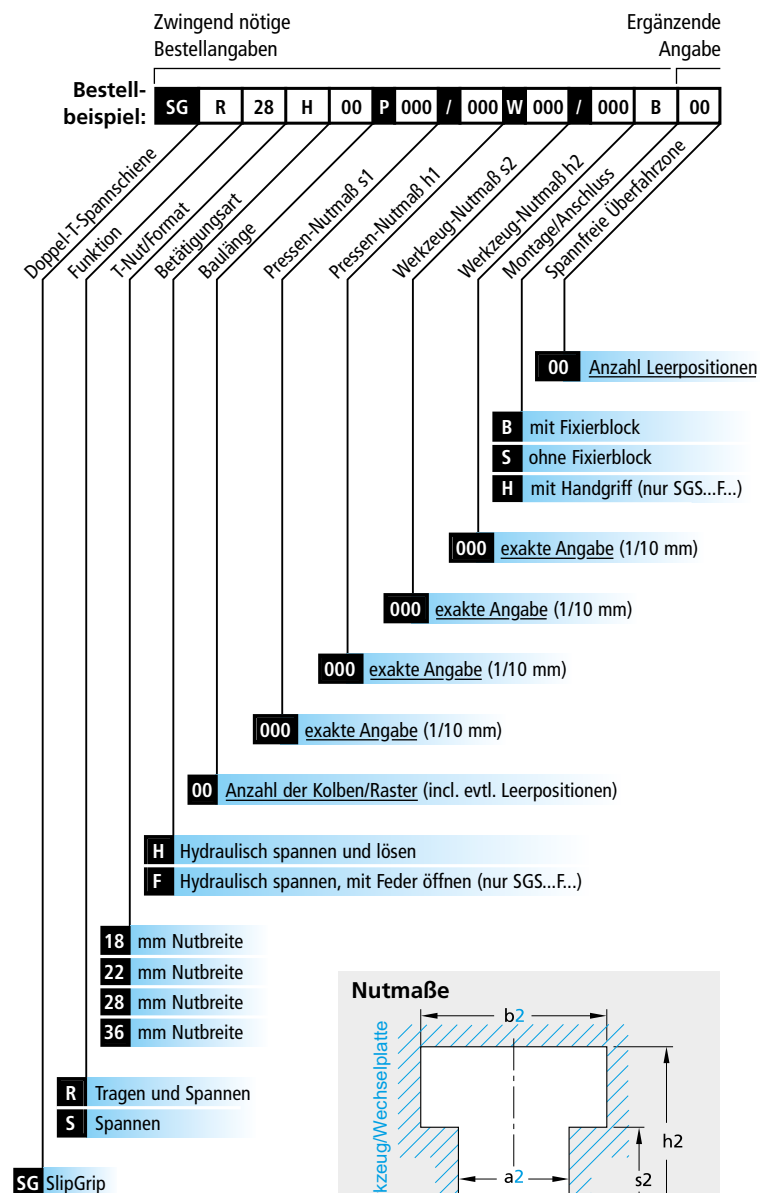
Zwingend nötige Bestellangaben

Ergänzende Angabe

Bestell-beispiel: SG R 28 H 00 P 000 / 000 W 000 / 000 B 00

Doppel-T-Spannschiene
Funktion
T-Nut/Format
Betätigungsart
Baulänge
Pressen-Nutmaß s1
Pressen-Nutmaß h1
Werkzeug-Nutmaß s2
Werkzeug-Nutmaß h2
Montage/Anschluss
Spannfreie Überfahrzone

00 Anzahl Leerpositionen

B mit Fixierblock
S ohne Fixierblock
H mit Handgriff (nur SGS...F...)

000 exakte Angabe (1/10 mm)

000 exakte Angabe (1/10 mm)

000 exakte Angabe (1/10 mm)

000 exakte Angabe (1/10 mm)

00 Anzahl der Kolben/Raster (incl. evtl. Leerpositionen)

H Hydraulisch spannen und lösen
F Hydraulisch spannen, mit Feder öffnen (nur SGS...F...)

18 mm Nutbreite
22 mm Nutbreite
28 mm Nutbreite
36 mm Nutbreite

R Tragen und Spannen
S Spannen

SG SlipGrip

Nutmaße

b2
h2
s2
a2
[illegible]kzeug/Wechselplatte